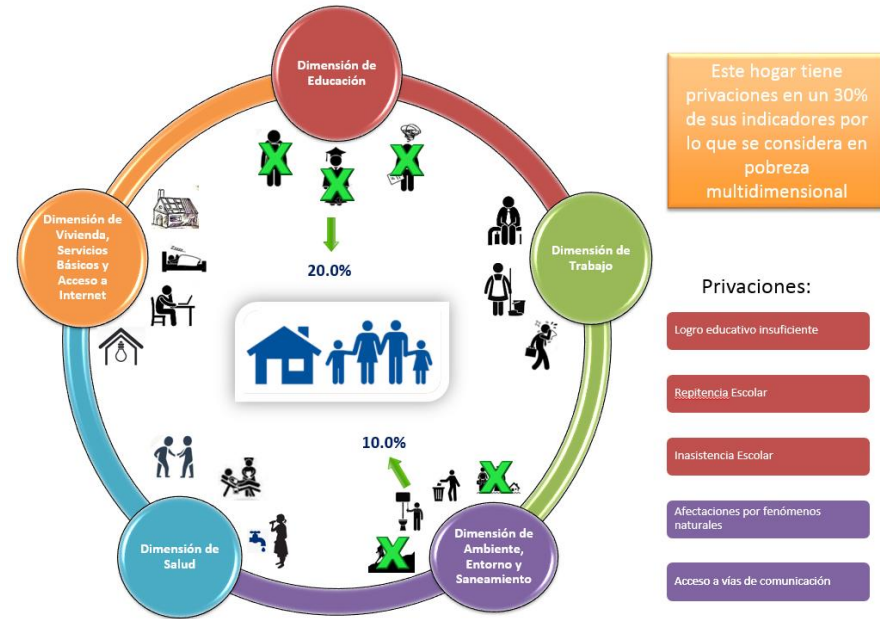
Dimensión de Educación

Dimensión de Trabajo

Dimensión de Ambiente, Entorno y Saneamiento

Dimensión de Salud

Dimensión de Vivienda, Servicios Básicos y Acceso a Internet

20.0%

10.0%

Este hogar tiene privaciones en un 30% de sus indicadores por lo que se considera en pobreza multidimensional

Privaciones:

Logro educativo insuficiente

Repitencia Escolar

Inasistencia Escolar

Afectaciones por fenómenos naturales

Acceso a vías de comunicación